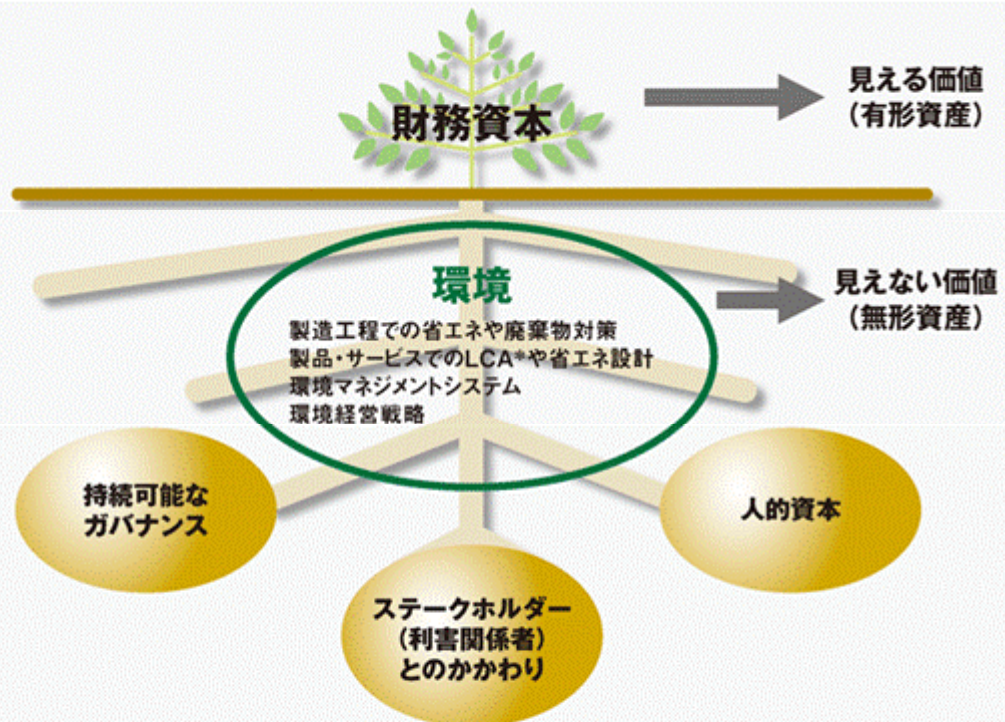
財務資本

見える価値
(有形資産)

環境
製造工程での省エネや廃棄物対策
製品・サービスでのLCA*や省エネ設計
環境マネジメントシステム
環境経営戦略

見えない価値
(無形資産)

持続可能な
ガバナンス

人的資本

ステークホルダー
(利害関係者)
とのかかわり